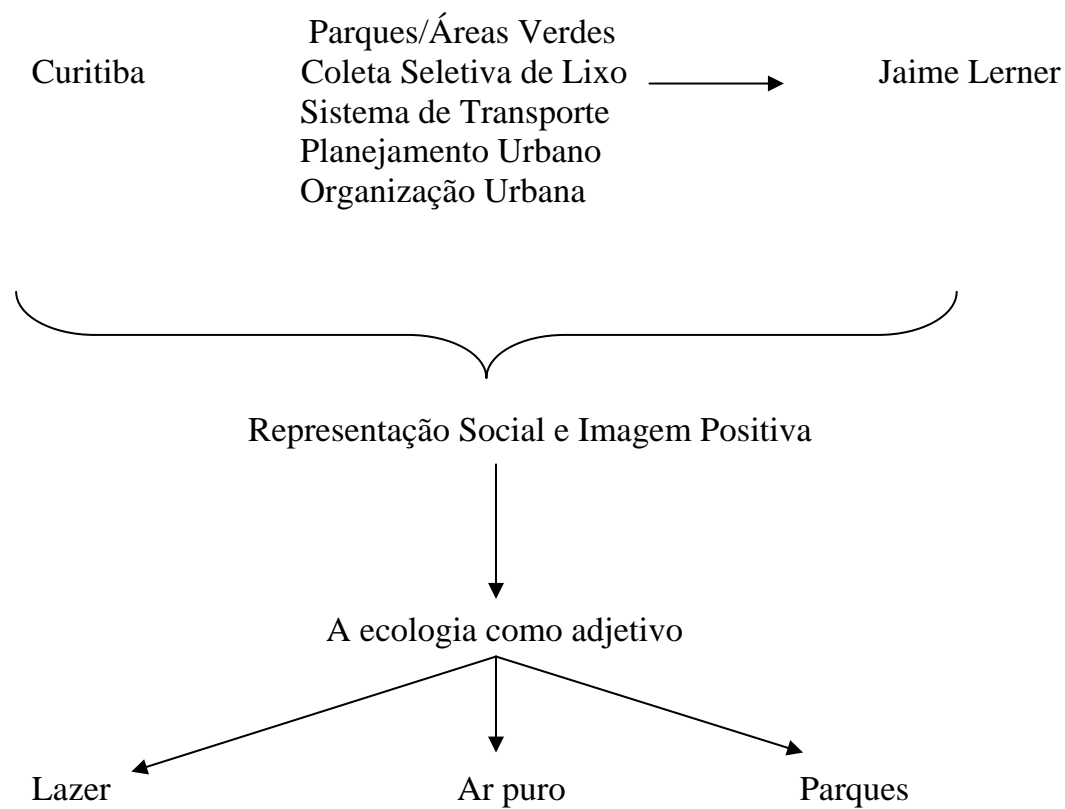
Curitiba

Parques/Áreas Verdes
Coleta Seletiva de Lixo
Sistema de Transporte
Planejamento Urbano
Organização Urbana

Jaime Lerner

Representação Social e Imagem Positiva

A ecologia como adjetivo

Lazer

Ar puro

Parques